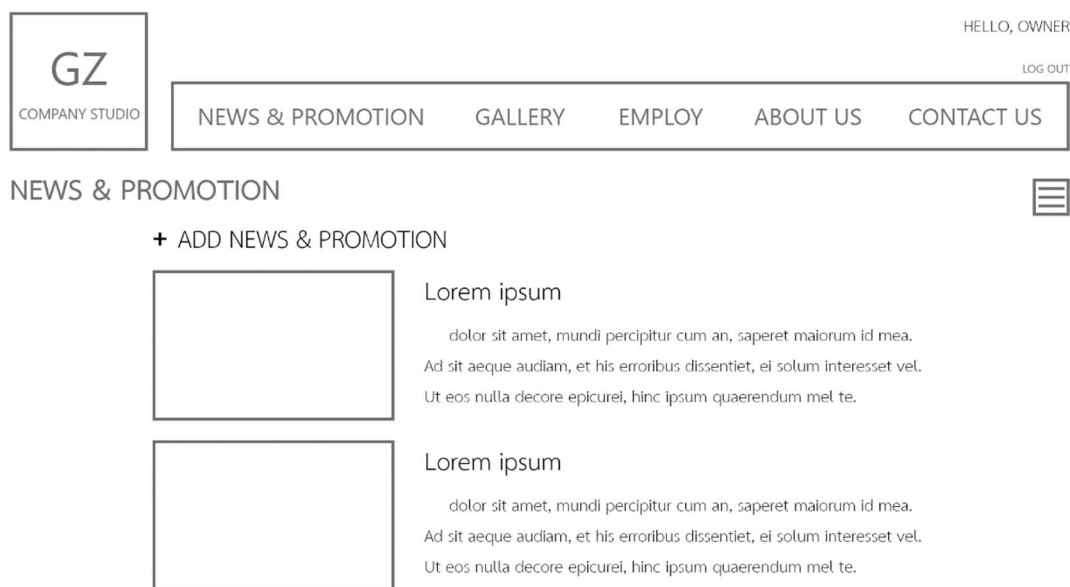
GZ
COMPANY STUDIO

HELLO, OWNER

LOG OUT

NEWS & PROMOTION GALLERY EMPLOY ABOUT US CONTACT US

NEWS & PROMOTION

+ ADD NEWS & PROMOTION

Lorem ipsum

dolor sit amet, mundi percipitur cum an, saperet maiorum id mea. Ad sit aeque audiam, et his erroribus dissentiet, ei solum interesset vel. Ut eos nulla decore epicurei, hinc ipsum quaerendum mel te.

Lorem ipsum

dolor sit amet, mundi percipitur cum an, saperet maiorum id mea. Ad sit aeque audiam, et his erroribus dissentiet, ei solum interesset vel. Ut eos nulla decore epicurei, hinc ipsum quaerendum mel te.